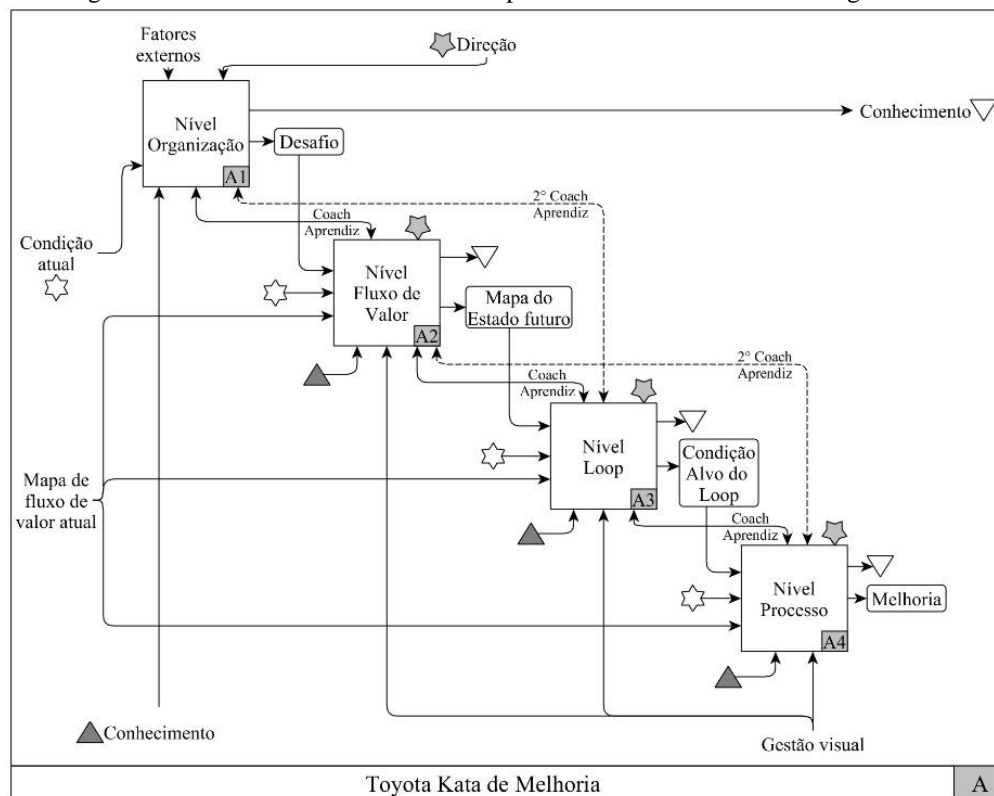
Fatores externos

Direção

Nível Organização

A1

Desafio

Conhecimento

2° Coach Aprendiz

Coach Aprendiz

Condição atual

Nível Fluxo de Valor

A2

Mapa do Estado futuro

2° Coach Aprendiz

Coach Aprendiz

Nível Loop

A3

Condição Alvo do Loop

Mapa de fluxo de valor atual

Coach Aprendiz

Nível Processo

A4

Melhoria

Conhecimento

Gestão visual

Toyota Kata de Melhoria

A